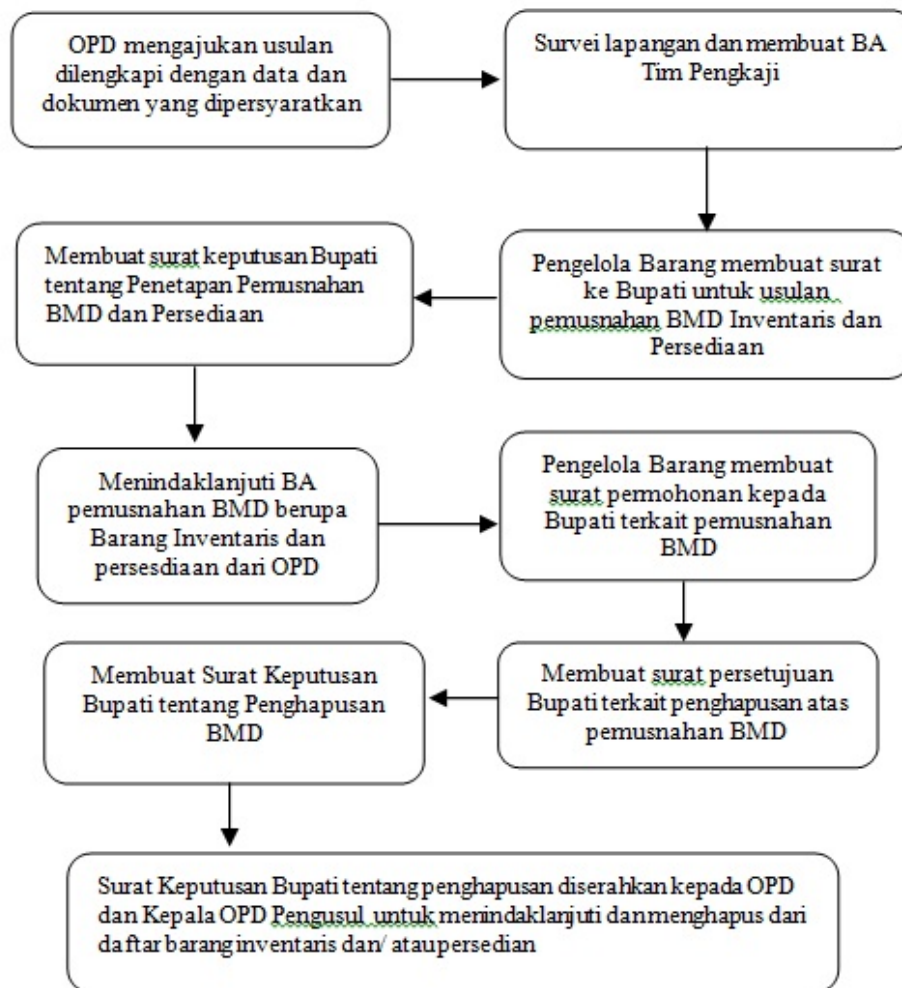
OPD mengajukan usulan dilengkapi dengan data dan dokumen yang dipersyaratkan

Survei lapangan dan membuat BA Tim Pengkaji

Pengelola Barang membuat surat ke Bupati untuk usulan pemusnahan BMD Inventaris dan Persediaan

Membuat surat keputusan Bupati tentang Penetapan Pemusnahan BMD dan Persediaan

Menindaklanjuti BA pemusnahan BMD berupa Barang Inventaris dan persesdiaan dari OPD

Pengelola Barang membuat surat permohonan kepada Bupati terkait pemusnahan BMD

Membuat surat persetujuan Bupati terkait penghapusan atas pemusnahan BMD

Membuat Surat Keputusan Bupati tentang Penghapusan BMD

Surat Keputusan Bupati tentang penghapusan diserahkan kepada OPD dan Kepala OPD Pengusul untuk menindaklanjuti danmenghapus dari daftar barang inventaris dan/ ataupersedian